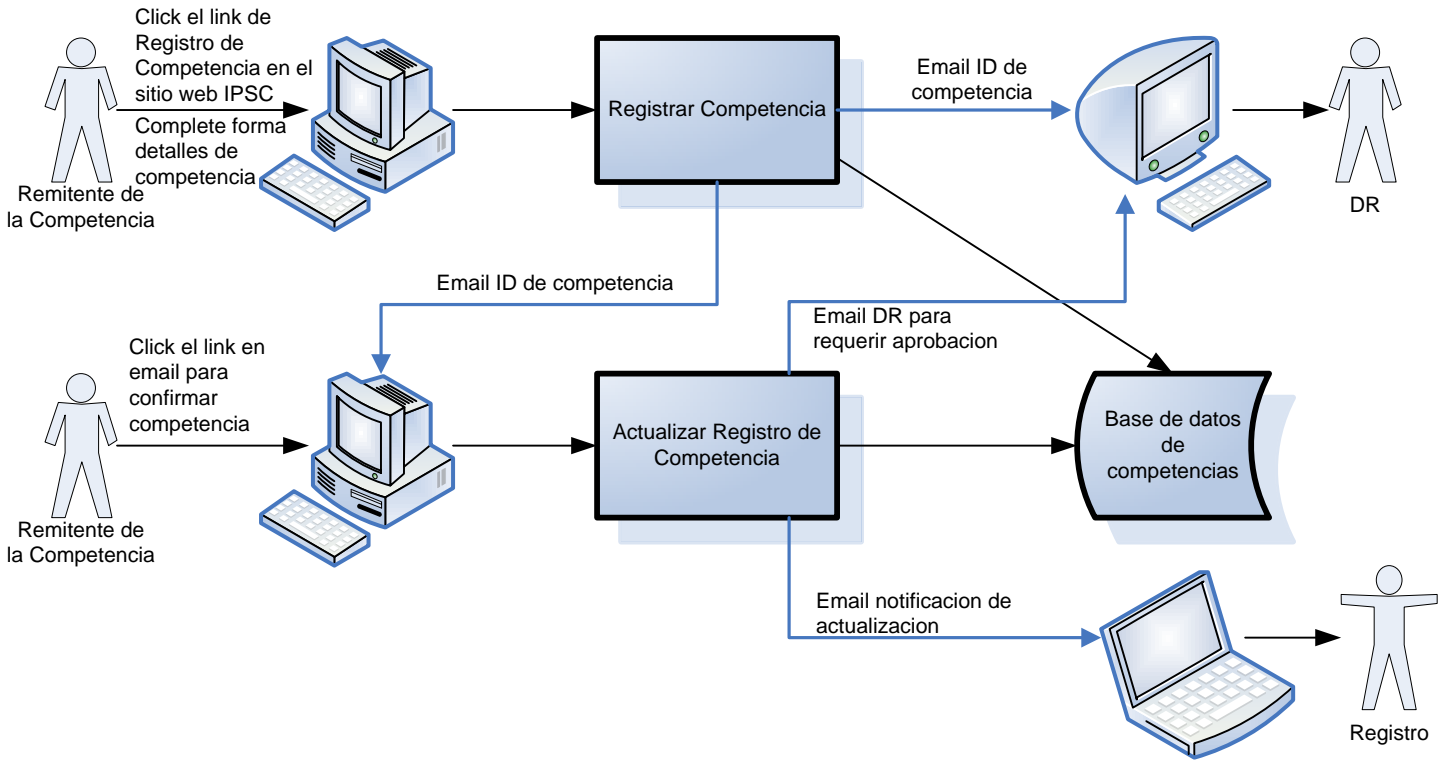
Click el link de Registro de Competencia en el sitio web IPSC

Complete forma detalles de competencia

Remitente de la Competencia

Registrar Competencia

Email ID de competencia

DR

Email ID de competencia

Email DR para requerir aprobacion

Click el link en email para confirmar competencia

Remitente de la Competencia

Actualizar Registro de Competencia

Base de datos de competencias

Email notificacion de actualizacion

Registro